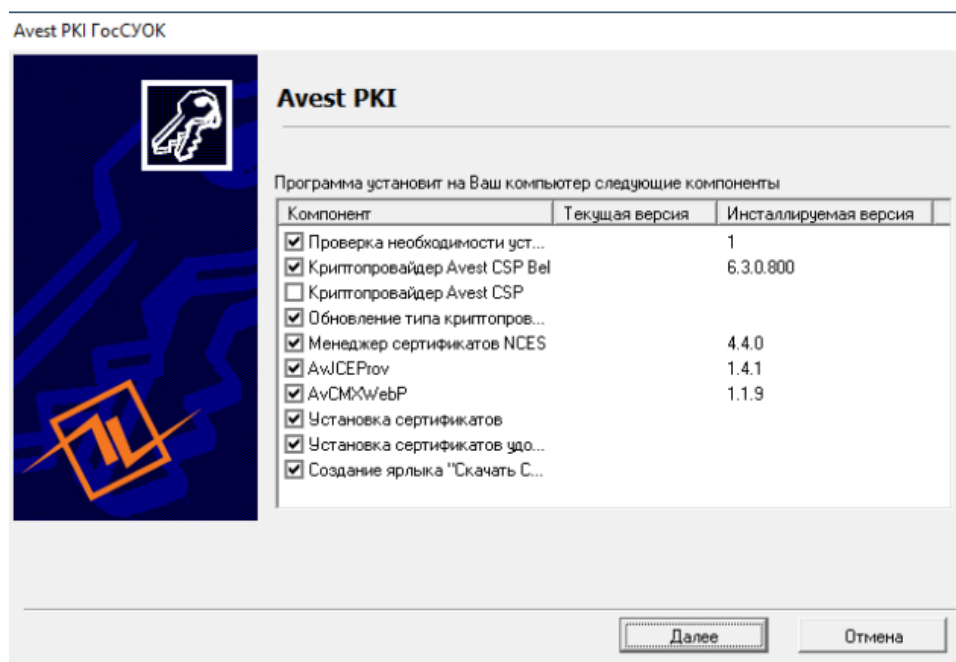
Avest PKI ГосСУОК

Avest PKI

Программа установит на Ваш компьютер следующие компоненты

| Компонент | Текущая версия | Инсталлируемая версия |
|---|---|---|
| ☑ Проверка необходимости уст... | | 1 |
| ☑ Криптопровайдер Avest CSP Bel | | 6.3.0.800 |
| ☐ Криптопровайдер Avest CSP | | |
| ☑ Обновление типа криптопров... | | |
| ☑ Менеджер сертификатов NCES | | 4.4.0 |
| ☑ AvJCEProv | | 1.4.1 |
| ☑ AvCMXWebP | | 1.1.9 |
| ☑ Установка сертификатов | | |
| ☑ Установка сертификатов удо... | | |
| ☑ Создание ярлыка "Скачать С... | | |

Далее

Отмена